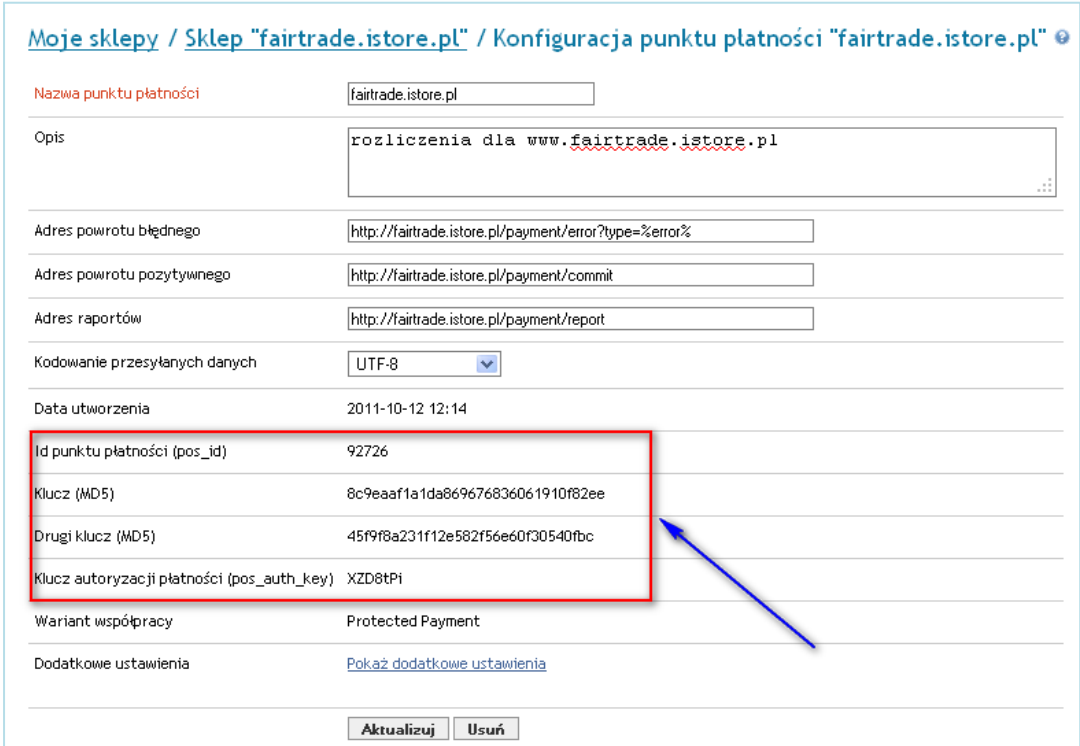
Moje sklepy / Sklep "fairtrade.istore.pl" / Konfiguracja punktu płatności "fairtrade.istore.pl"

| | |
|---|---|
| Nazwa punktu płatności | fairtrade.istore.pl |
| Opis | rozliczenia dla www.fairtrade.istore.pl |
| Adres powrotu błędnego | http://fairtrade.istore.pl/payment/error?type=%error% |
| Adres powrotu pozytywnego | http://fairtrade.istore.pl/payment/commit |
| Adres raportów | http://fairtrade.istore.pl/payment/report |
| Kodowanie przesyłanych danych | UTF-8 |
| Data utworzenia | 2011-10-12 12:14 |
| Id punktu płatności (pos_id) | 92726 |
| Klucz (MD5) | 8c9eaaf1a1da869676836061910f82ee |
| Drugi klucz (MD5) | 45f9f8a231f12e582f56e60f30540fbc |
| Klucz autoryzacji płatności (pos_auth_key) | XZD8tPi |
| Wariant współpracy | Protected Payment |
| Dodatkowe ustawienia | Pokaż dodatkowe ustawienia |

Aktualizuj Usuń